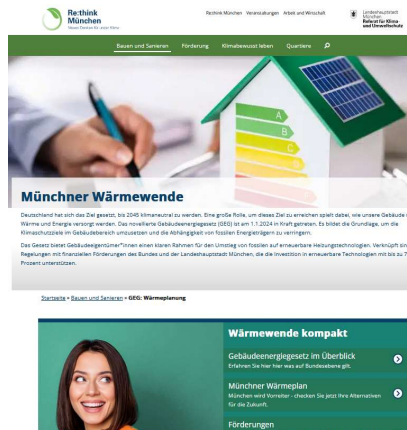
Re:think München
Neues Denken für jeden Wert

Rethink München Veranstaltungen Arbeit und Wirtschaft

Landeshauptstadt München
Referat für Klima und Umweltschutz

Bauen und Sanieren Förderung Klimabewusst leben Quartiere

A
B
C

Münchner Wärmewende

Deutschland hat sich das Ziel gesetzt, bis 2045 klimaneutral zu werden. Eine große Rolle, um dieses Ziel zu erreichen spielt dabei, wie unsere Gebäude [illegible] Wärme und Energie versorgt werden. Das novellierte Gebäudeenergiegesetz (GEG) ist am 1.1.2024 in Kraft getreten. Es bildet die Grundlage, um die Klimaschutzziele im Gebäudebereich umzusetzen und die Abhängigkeit von fossilen Energieträgern zu verringern.

Das Gesetz bietet Gebäudeeigentümer*innen einen klaren Rahmen für den Umstieg von fossilen auf erneuerbare Heizungstechnologien. Verknüpft sin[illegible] Regelungen mit finanziellen Förderungen des Bundes und der Landeshauptstadt München, die die Investition in erneuerbare Technologien mit bis zu 7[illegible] Prozent unterstützen.

Startseite » Bauen und Sanieren » GEG: Wärmeplanung

Wärmewende kompakt

Gebäudeenergiegesetz im Überblick
Erfahren Sie hier was auf Bundesebene gilt.

Münchner Wärmeplan
München wird Vorreiter - checken Sie jetzt Ihre Alternativen für die Zukunft.

Förderungen